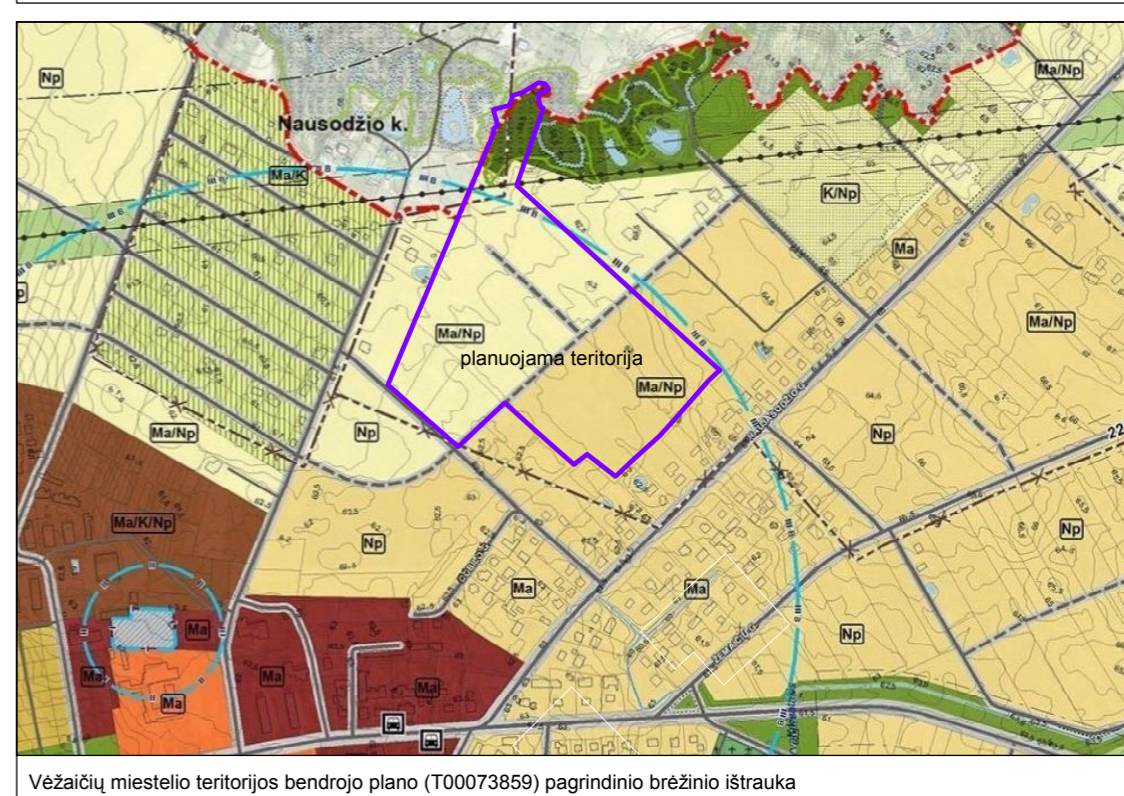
Np
Nausodžio k.
Ma/K
Ma/Np
K/Np
Ma
Ma/Np
Ma/Np
planuojama teritorija
Ma/Np
Ma/Np
Np
Np
22
Ma/K/Np
Np
Np
Ma
Ma
Ma
Np
Ma
Ma
Ma
Ma

Vėžaičių miestelio teritorijos bendrojo plano (T00073859) pagrindinio brėžinio ištrauka